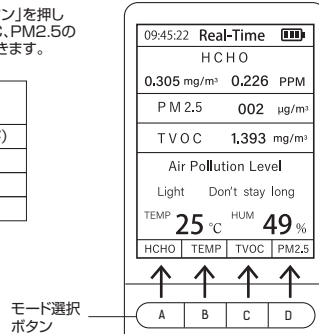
ン」を押し
、PM2.5の
きます。

)

09:45:22 Real-Time

HCHO

0.305 mg/m³ 0.226 PPM

PM2.5 002 μg/m³

TVOC 1.393 mg/m³

Air Pollution Level

Light Don't stay long

TEMP 25 ℃ HUM 49 %

| HCHO | TEMP | TVOC | PM2.5 |
|---|---|---|---|

モード選択
ボタン

A B C D